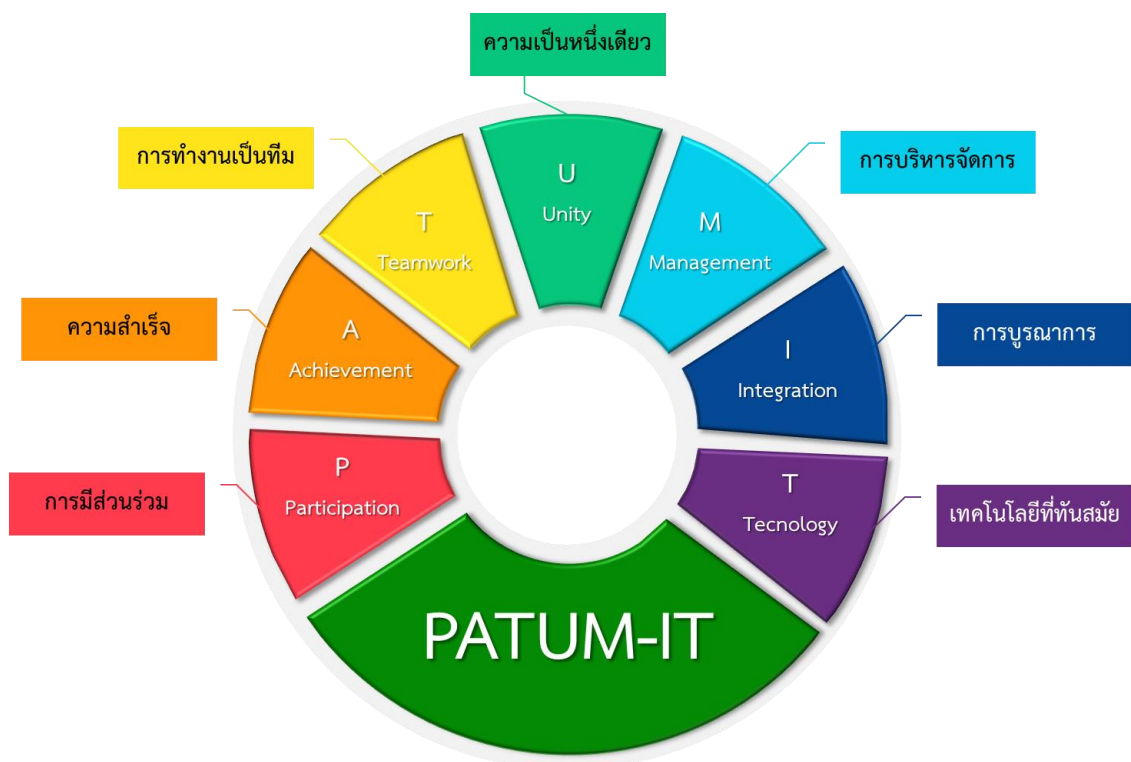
ความเป็นหนึ่งเดียว

การทำงานเป็นทีม

การบริหารจัดการ

U
Unity

T
Teamwork

M
Management

ความสำเร็จ

A
Achievement

I
Integration

การบูรณาการ

P
Participation

การมีส่วนร่วม

T
Tecnology

เทคโนโลยีที่ทันสมัย

PATUM-IT